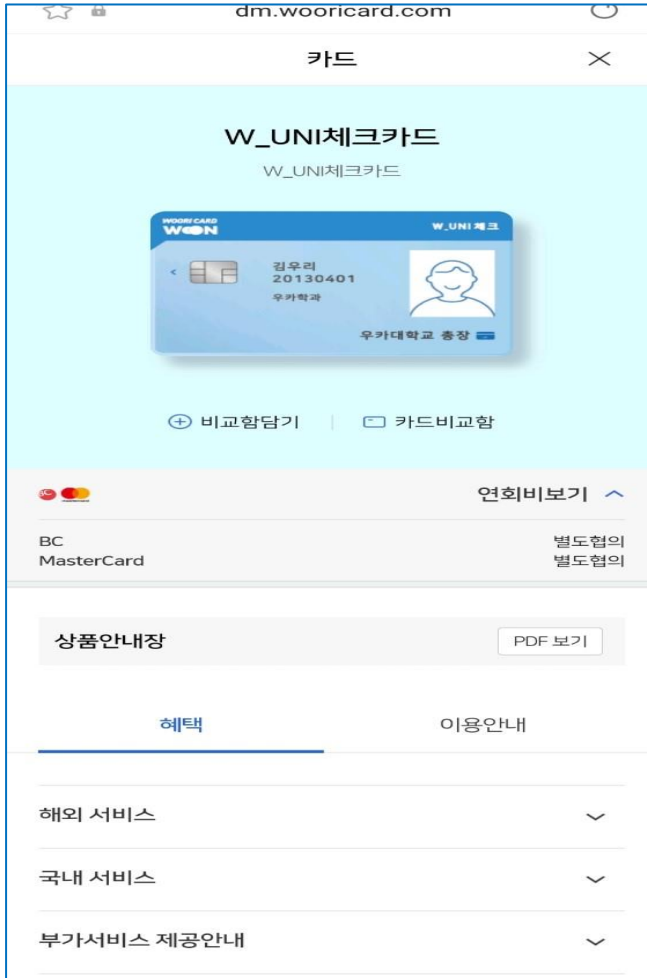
dm.wooricard.com

카드

W_UNI체크카드

W_UNI체크카드

WOORI CARD
WOON

W_UNI 체크

김우리
20130401
우카학과

우카대학교 총장

비교함담기 | 카드비교함

연회비보기

BC
MasterCard

별도협의
별도협의

상품안내장

PDF 보기

혜택

이용안내

해외 서비스

국내 서비스

부가서비스 제공안내